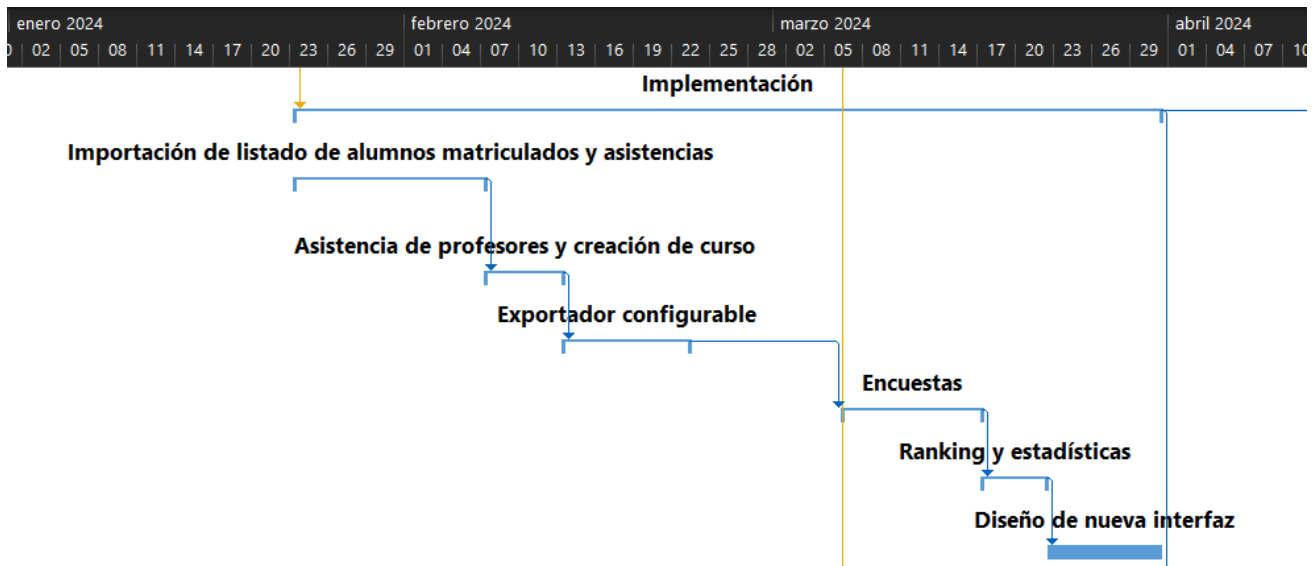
enero 2024 | febrero 2024 | marzo 2024 | abril 2024
0 | 02 | 05 | 08 | 11 | 14 | 17 | 20 | 23 | 26 | 29 | 01 | 04 | 07 | 10 | 13 | 16 | 19 | 22 | 25 | 28 | 02 | 05 | 08 | 11 | 14 | 17 | 20 | 23 | 26 | 29 | 01 | 04 | 07 | 1

Implementación

Importación de listado de alumnos matriculados y asistencias

Asistencia de profesores y creación de curso

Exportador configurable

Encuestas

Ranking y estadísticas

Diseño de nueva interfaz